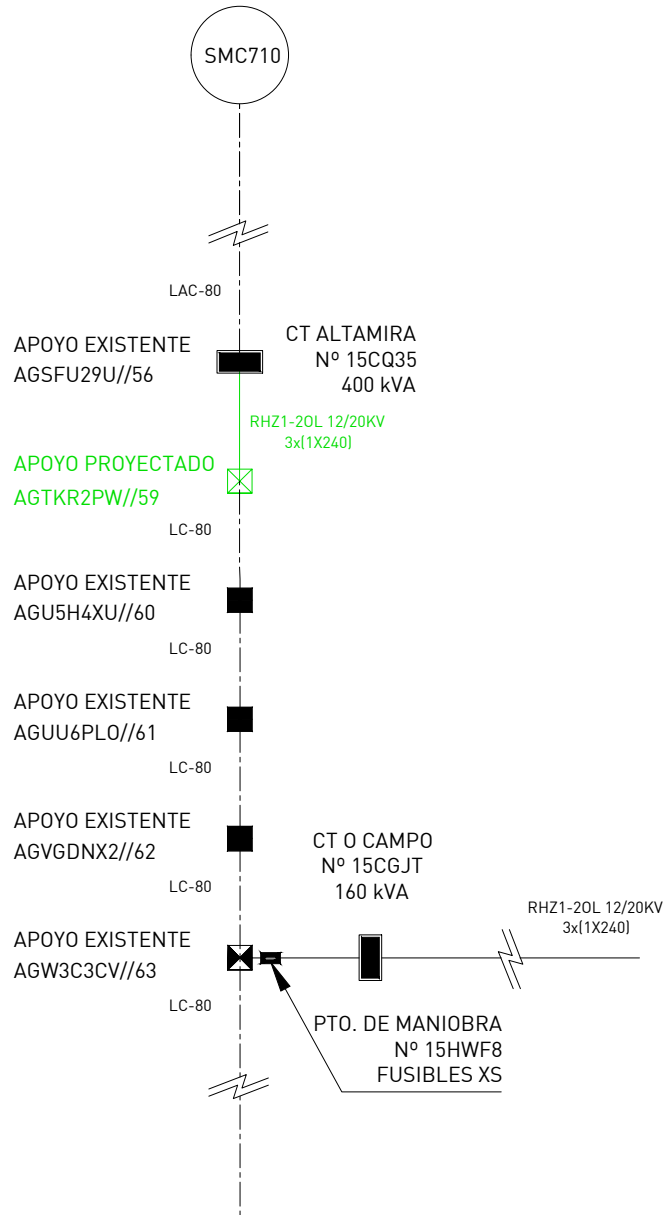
SMC710

LAC-80

APOYO EXISTENTE
AGSFU29U//56

CT ALTAMIRA
Nº 15CQ35
400 kVA

RHZ1-2OL 12/20KV
3x(1X240)

APOYO PROYECTADO
AGTKR2PW//59

LC-80

APOYO EXISTENTE
AGU5H4XU//60

LC-80

APOYO EXISTENTE
AGUU6PLO//61

LC-80

APOYO EXISTENTE
AGVGDNX2//62

CT O CAMPO
Nº 15CGJT
160 kVA

LC-80

APOYO EXISTENTE
AGW3C3CV//63

RHZ1-2OL 12/20KV
3x(1X240)

LC-80

PTO. DE MANIOBRA
Nº 15HWF8
FUSIBLES XS